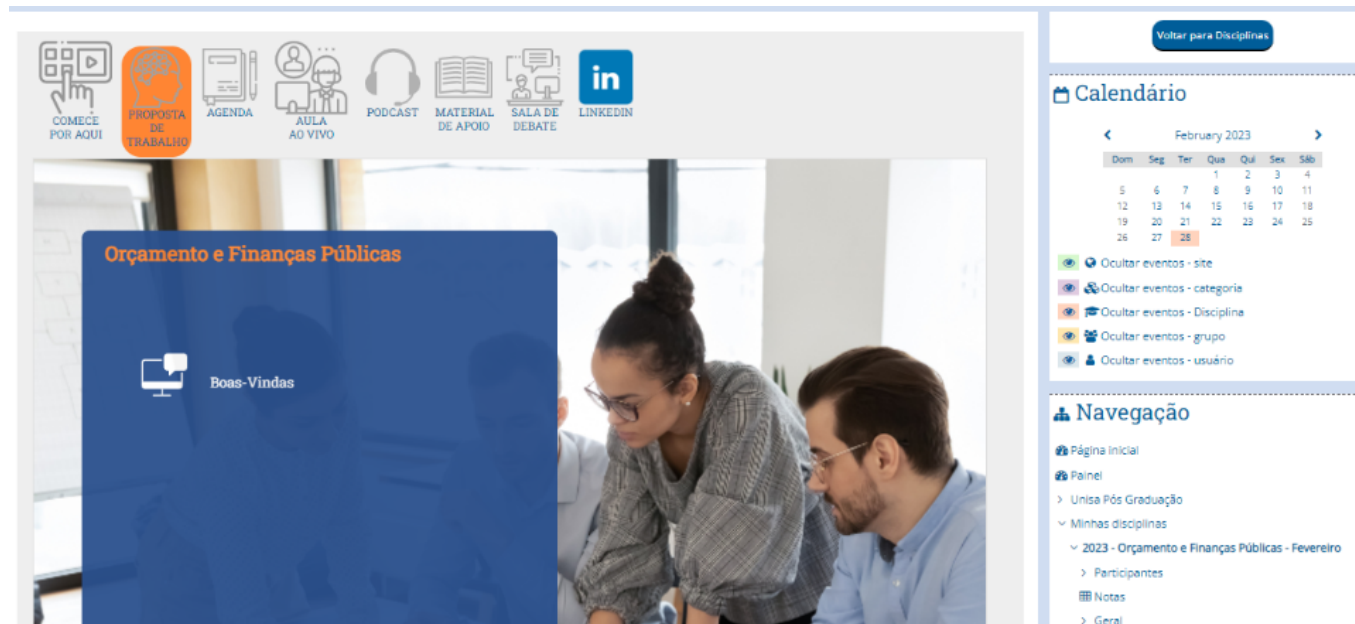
COMECE POR AQUI

PROPOSTA DE TRABALHO

AGENDA

AULA AO VIVO

PODCAST

MATERIAL DE APOIO

SALA DE DEBATE

in

LINKEDIN

Orçamento e Finanças Públicas

Boas-Vindas

Voltar para Disciplinas

Calendário

February 2023

| Dom | Seg | Ter | Qua | Qui | Sex | Sáb |
|---|---|---|---|---|---|---|
| | | | 1 | 2 | 3 | 4 |
| 5 | 6 | 7 | 8 | 9 | 10 | 11 |
| 12 | 13 | 14 | 15 | 16 | 17 | 18 |
| 19 | 20 | 21 | 22 | 23 | 24 | 25 |
| 26 | 27 | 28 | | | | |

Ocultar eventos - site

Ocultar eventos - categoria

Ocultar eventos - Disciplina

Ocultar eventos - grupo

Ocultar eventos - usuário

Navegação

Página inicial

Painel

Unisa Pós Graduação

Minhas disciplinas

2023 - Orçamento e Finanças Públicas - Fevereiro

Participantes

Notas

Geral